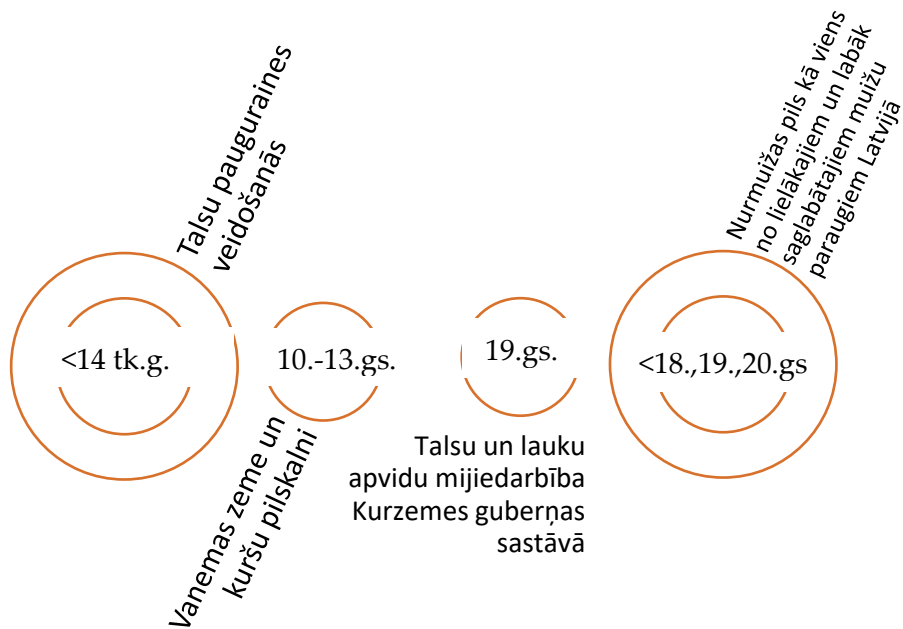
Talsu pauguraines veidošanās

<14 tk.g.

10.-13.gs.

Vanemas zeme un kuršu pilskalni

19.gs.

Talsu un lauku apvidu mijiedarbība Kurzemes guberņas sastāvā

Nurmuižas pils kā viens no lielākajiem un labāk saglabātajiem muižu paraugiem Latvijā

<18.,19.,20.gs